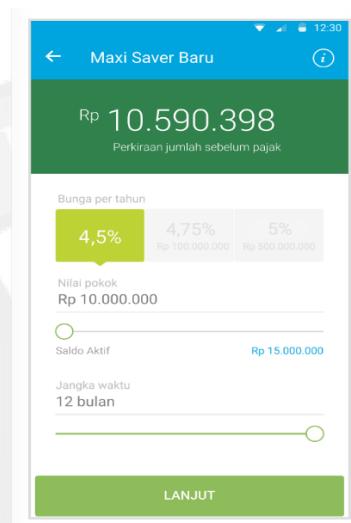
12:30

Maxi Saver Baru

Rp 10.590.398
Perkiraan jumlah sebelum pajak

Bunga per tahun

4,5%

4,75%
Rp 100.000.000

5%
Rp 500.000.000

Nilai pokok
Rp 10.000.000

Saldo Aktif
Rp 15.000.000

Jangka waktu
12 bulan

LANJUT